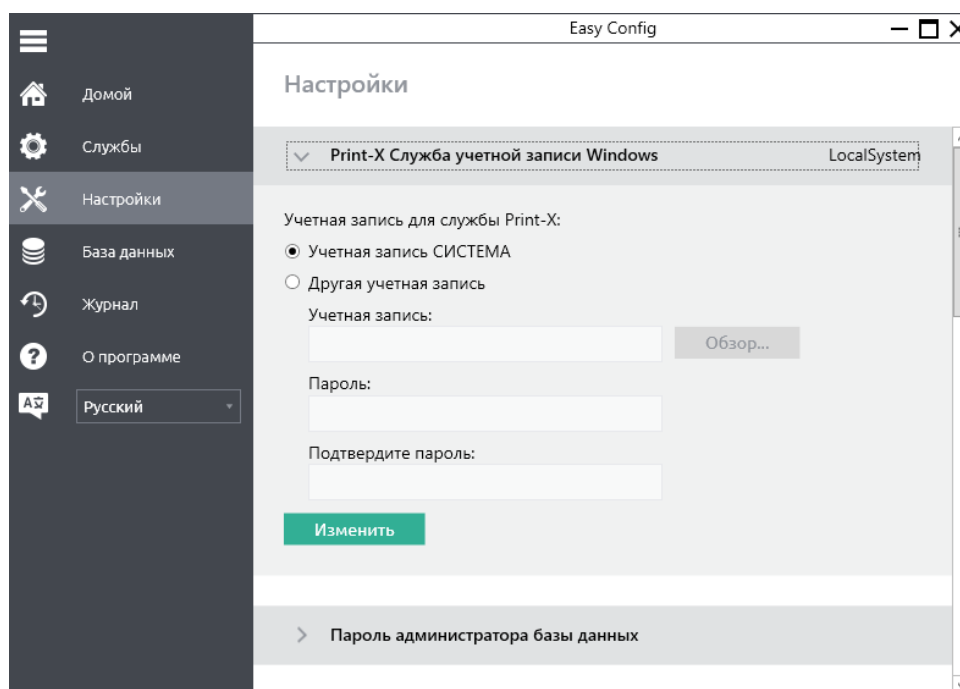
Easy Config

Домой
Службы
Настройки
База данных
Журнал
О программе
Русский

Настройки

Print-X Служба учетной записи Windows
LocalSystem

Учетная запись для службы Print-X:
Учетная запись СИСТЕМА
Другая учетная запись
Учетная запись:
Обзор...
Пароль:
Подтвердите пароль:
Изменить

Пароль администратора базы данных